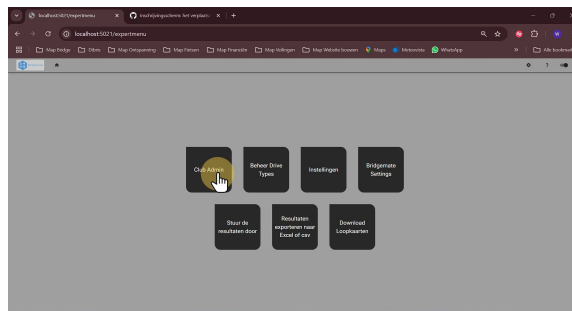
localhost:5021/expertmenu
Inschrijvingsdiens het verplaats
localhost:5021/expertmenu
Map Bridge
Dilbes
Map Ontspanning
Map Fietsen
Map Financiële
Map Vollingen
Map Website bouwen
Maps
Motoroute
WhatsApp
Alle bladwijzers

Club Admin
Beheer Drive Types
Instellingen
Bridgemate Settings
Stuur de resultaten door
Resultaten exporteren naar Excel of csv
Download Loopkaarten